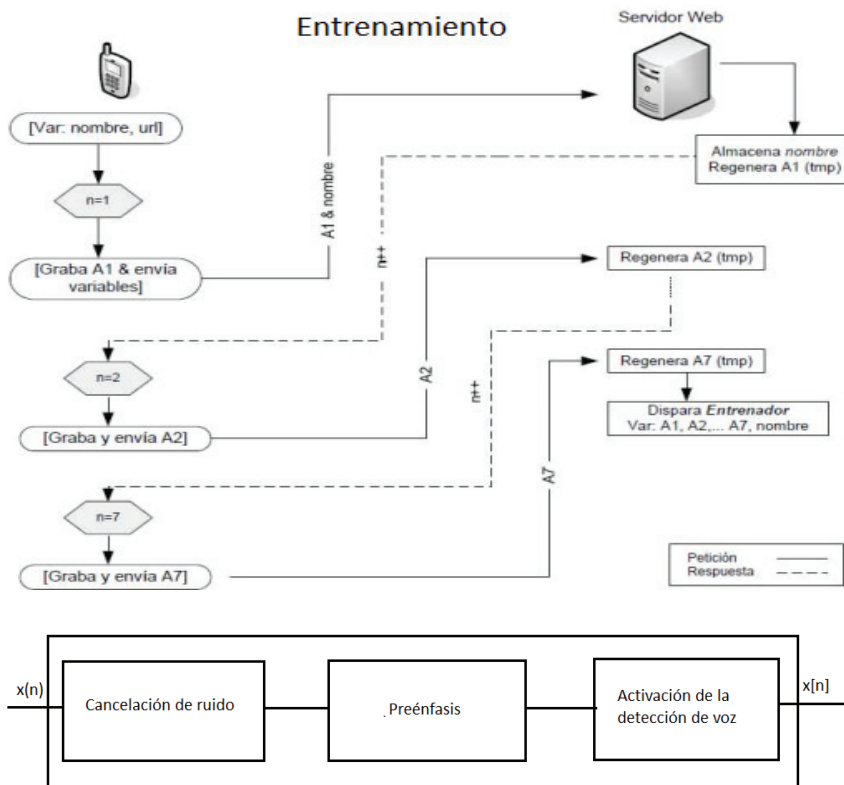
Entrenamiento

Servidor Web

[Var: nombre, url]

n=1

[Graba A1 & envía variables]

A1 & nombre

Almacena nombre
Regenera A1 (tmp)

n++

Regenera A2 (tmp)

n=2

A2

[Graba y envía A2]

n++

Regenera A7 (tmp)

Dispara Entrenador
Var: A1, A2,... A7, nombre

n=7

A7

[Graba y envía A7]

Petición
Respuesta

x(n)

Cancelación de ruido

Preénfasis

Activación de la detección de voz

x[n]